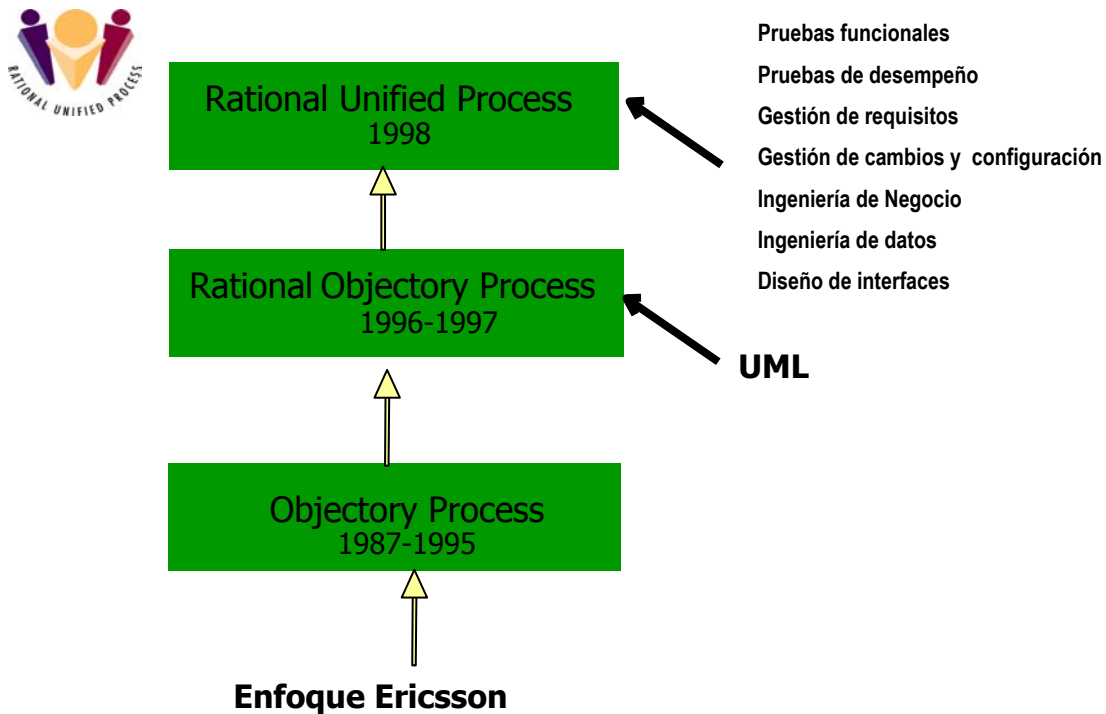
RATIONAL UNIFIED PROCESS

Rational Unified Process
1998

Pruebas funcionales
Pruebas de desempeño
Gestión de requisitos
Gestión de cambios y configuración
Ingeniería de Negocio
Ingeniería de datos
Diseño de interfaces

Rational Objectory Process
1996-1997

UML

Objectory Process
1987-1995

Enfoque Ericsson